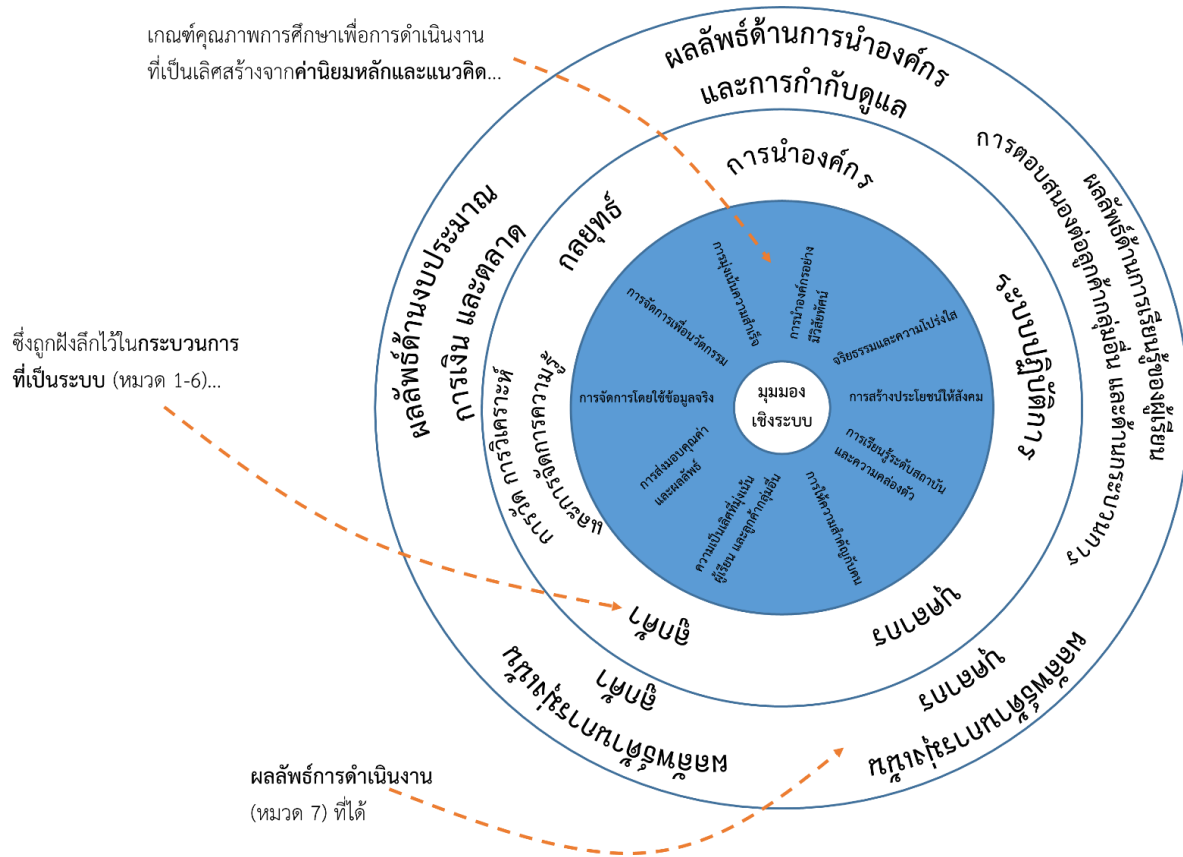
เกณฑ์คุณภาพการศึกษาเพื่อการดำเนินงานที่เป็นเลิศสร้างจาก**ค่านิยมหลักและแนวคิด**...

ซึ่งถูกฝังลึกไว้ใน**กระบวนการที่เป็นระบบ** (หมวด 1-6)...

ผลลัพธ์การดำเนินงาน (หมวด 7) ที่ได้

ผลลัพธ์ด้านการนำองค์กรและการกำกับดูแล

การนำองค์กร

การตอบสนองต่อผู้เรียนและกลุ่มผู้มีส่วนได้ส่วนเสีย

ผลลัพธ์ด้านการเรียนรู้ของผู้เรียนและกระบวนการ

ระบบปฏิบัติการ

บุคลากร

ผลลัพธ์ด้านบุคลากร

บุคลากร

ผลลัพธ์ด้านงบประมาณ การเงิน และตลาด

กลยุทธ์

การวัด การวิเคราะห์ และการจัดการความรู้

ผลลัพธ์ด้านบุคลากร

มุมมองเชิงระบบ

การนำองค์กรอย่างมีวิสัยทัศน์

จริยธรรมและความโปร่งใส

การสร้างประโยชน์ให้สังคม

การเรียนรู้ระดับสถาบันและความคล่องตัว

การให้ความสำคัญกับคน

ความเป็นเลิศที่มุ่งเน้นผู้เรียน และลูกค้ากลุ่มอื่น

การส่งมอบคุณค่าและผลลัพธ์

การจัดการโดยใช้ข้อมูลจริง

การจัดการเพื่อนวัตกรรม

การมุ่งเน้นความสำเร็จ